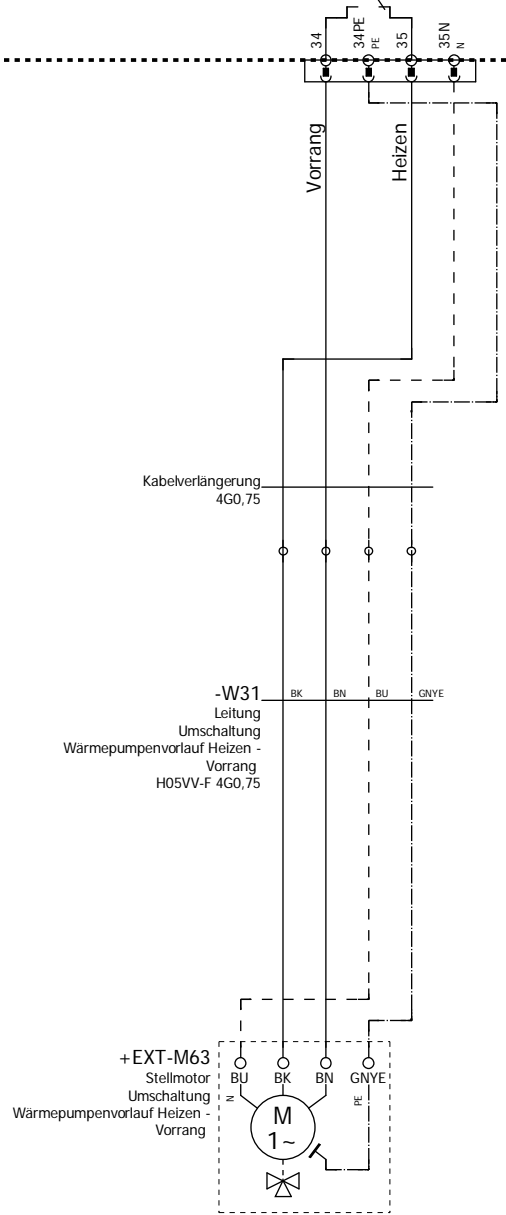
34
34PE
PE
35
35N
N

Vorrang
Heizen

Kabelverlängerung
4G0,75

-W31
Leitung
Umschaltung
Wärmepumpenvorlauf Heizen -
Vorrang
H05VV-F 4G0,75
BK
BN
BU
GNYE

+EXT-M63
Stellmotor
Umschaltung
Wärmepumpenvorlauf Heizen -
Vorrang
BU
BK
BN
GNYE
N
PE
M
1~